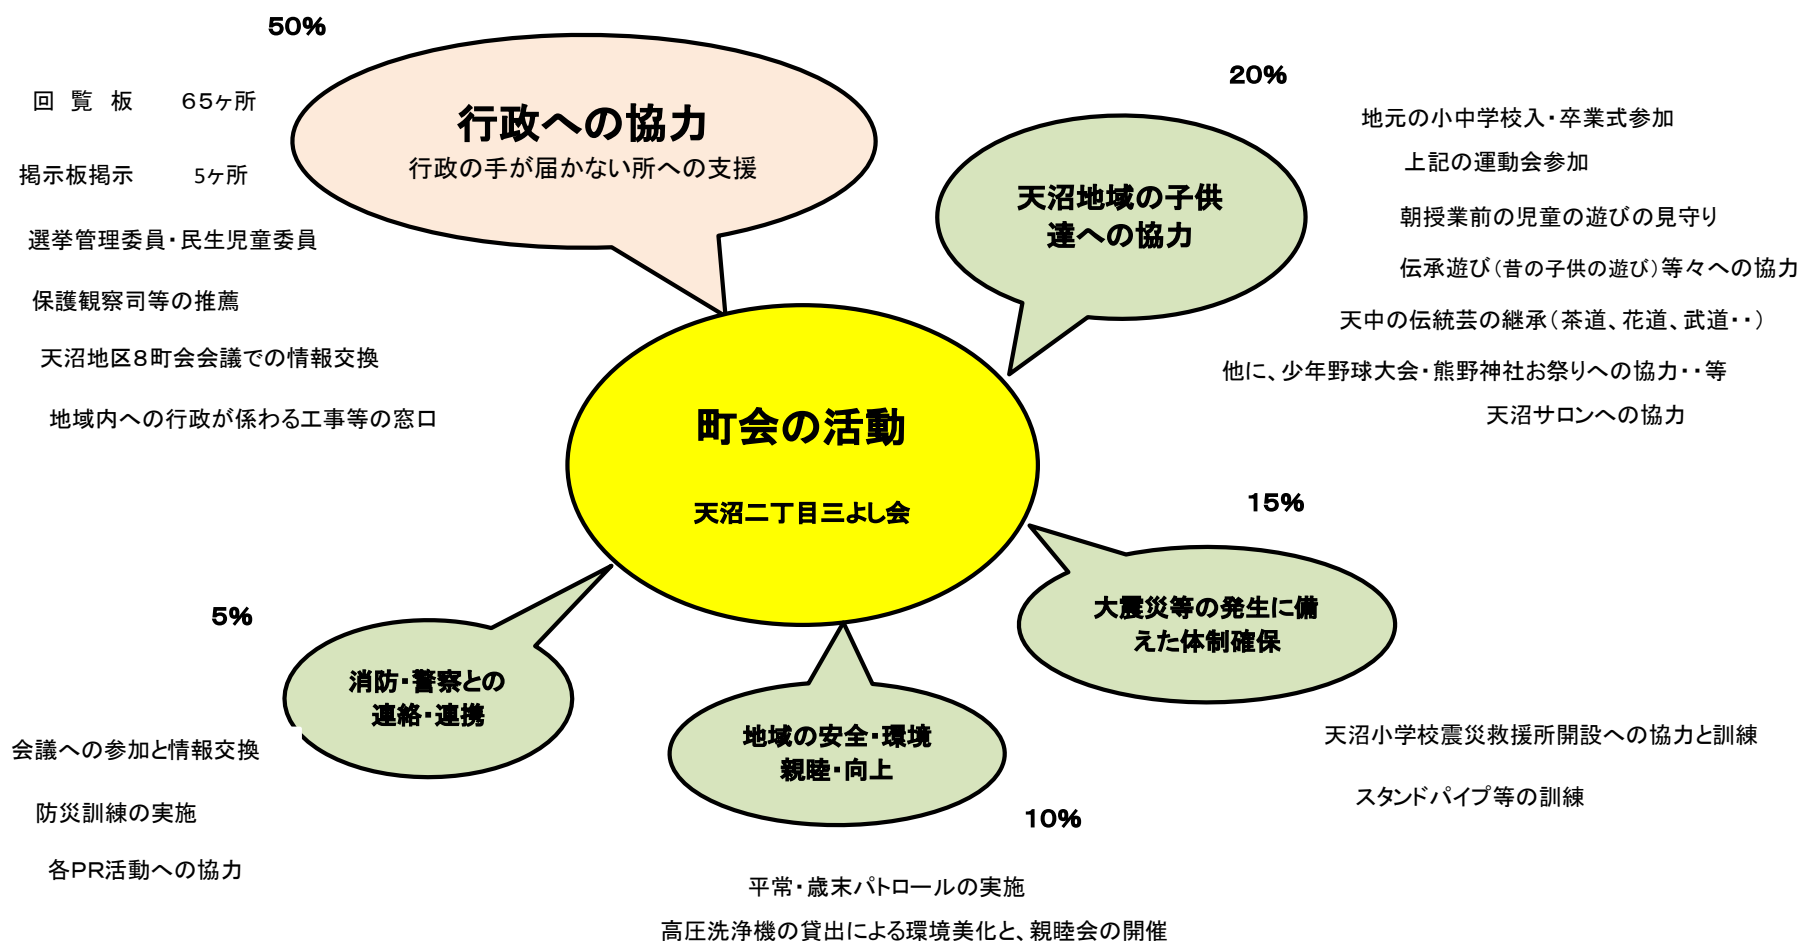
50%

回 覧 板　　65ヶ所

掲示板掲示　　5ヶ所

選挙管理委員・民生児童委員

保護観察司等の推薦

天沼地区8町会会議での情報交換

地域内への行政が係わる工事等の窓口

行政への協力
行政の手が届かない所への支援

20%

天沼地域の子供達への協力

地元の小中学校入・卒業式参加

上記の運動会参加

朝授業前の児童の遊びの見守り

伝承遊び（昔の子供の遊び）等々への協力

天中の伝統芸の継承（茶道、花道、武道・・）

他に、少年野球大会・熊野神社お祭りへの協力・・等

天沼サロンへの協力

町会の活動

天沼二丁目三よし会

15%

大震災等の発生に備えた体制確保

天沼小学校震災救援所開設への協力と訓練

スタンドパイプ等の訓練

5%

消防・警察との連絡・連携

会議への参加と情報交換

防災訓練の実施

各PR活動への協力

地域の安全・環境親睦・向上

10%

平常・歳末パトロールの実施

高圧洗浄機の貸出による環境美化と、親睦会の開催